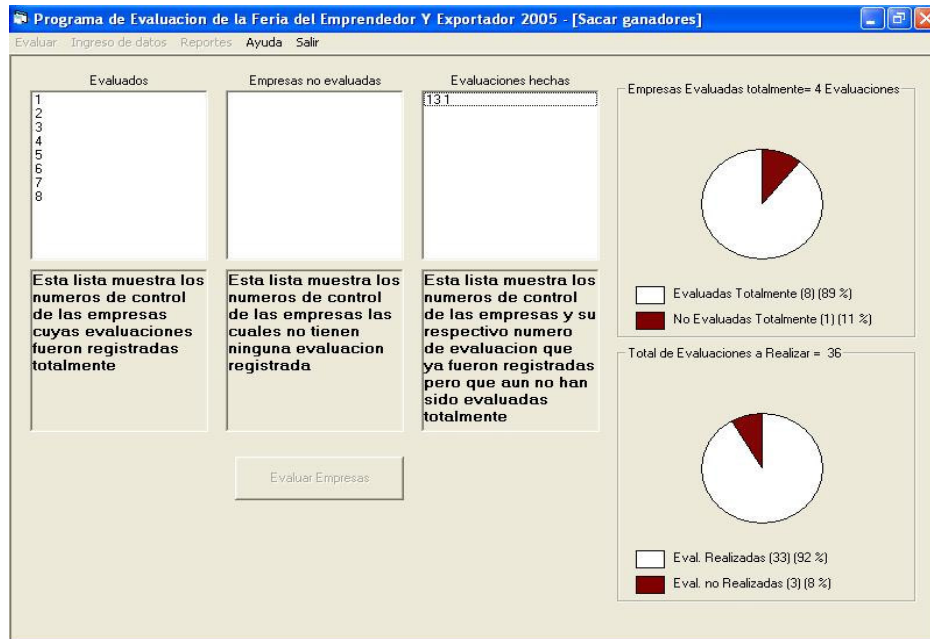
Programa de Evaluacion de la Feria del Emprendedor Y Exportador 2005 - [Sacar ganadores]

Evaluar Ingreso de datos Reportes Ayuda Salir

Evaluados

1
2
3
4
5
6
7
8

Esta lista muestra los numeros de control de las empresas cuyas evaluaciones fueron registradas totalmente

Empresas no evaluadas

Esta lista muestra los numeros de control de las empresas las cuales no tienen ninguna evaluacion registrada

Evaluaciones hechas

13 1

Esta lista muestra los numeros de control de las empresas y su respectivo numero de evaluacion que ya fueron registradas pero que aun no han sido evaluadas totalmente

Evaluar Empresas

Empresas Evaluadas totalmente= 4 Evaluaciones

Evaluadas Totalmente (8) (89 %)

No Evaluadas Totalmente (1) (11 %)

Total de Evaluaciones a Realizar = 36

Eval. Realizadas (33) (92 %)

Eval. no Realizadas (3) (8 %)